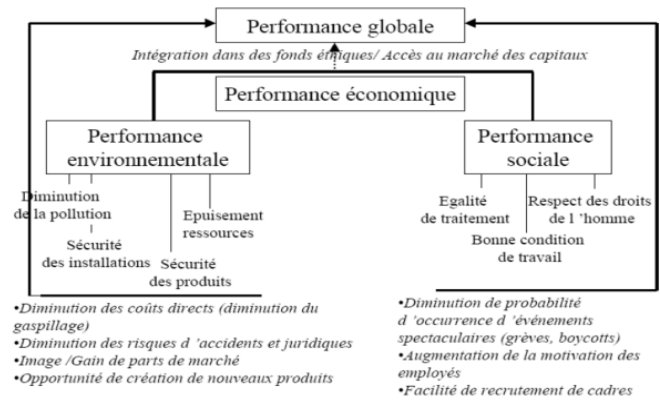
Performance globale

Intégration dans des fonds éthiques/ Accès au marché des capitaux

Performance économique

Performance environnementale

Performance sociale

Diminution de la pollution

Sécurité des installations

Epuisement ressources

Sécurité des produits

Egalité de traitement

Respect des droits de l 'homme

Bonne condition de travail

•Diminution des coûts directs (diminution du gaspillage)
•Diminution des risques d 'accidents et juridiques
•Image /Gain de parts de marché
•Opportunité de création de nouveaux produits

•Diminution de probabilité d 'occurrence d 'événements spectaculaires (grèves, boycotts)
•Augmentation de la motivation des employés
•Facilité de recrutement de cadres